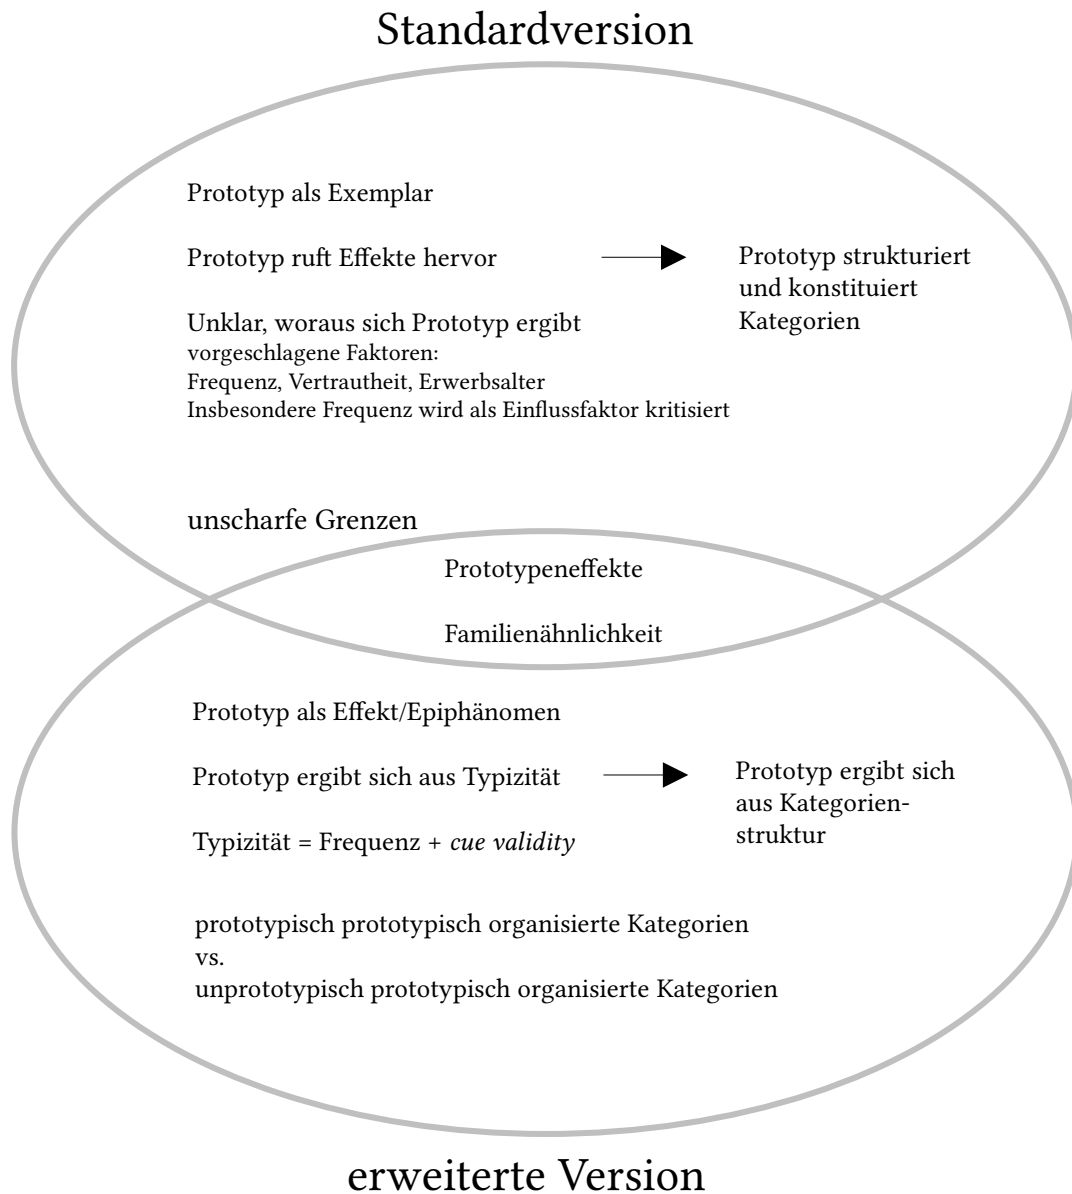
Standardversion

Prototyp als Exemplar

Prototyp ruft Effekte hervor

Prototyp strukturiert und konstituiert Kategorien

Unklar, woraus sich Prototyp ergibt
vorgeschlagene Faktoren:
Frequenz, Vertrautheit, Erwerbsalter
Insbesondere Frequenz wird als Einflussfaktor kritisiert

unscharfe Grenzen

Prototypeneffekte

Familienähnlichkeit

Prototyp als Effekt/Epiphänomen

Prototyp ergibt sich aus Typizität

Prototyp ergibt sich aus Kategorienstruktur

Typizität = Frequenz + *cue validity*

prototypisch prototypisch organisierte Kategorien
vs.
unprototypisch prototypisch organisierte Kategorien

erweiterte Version